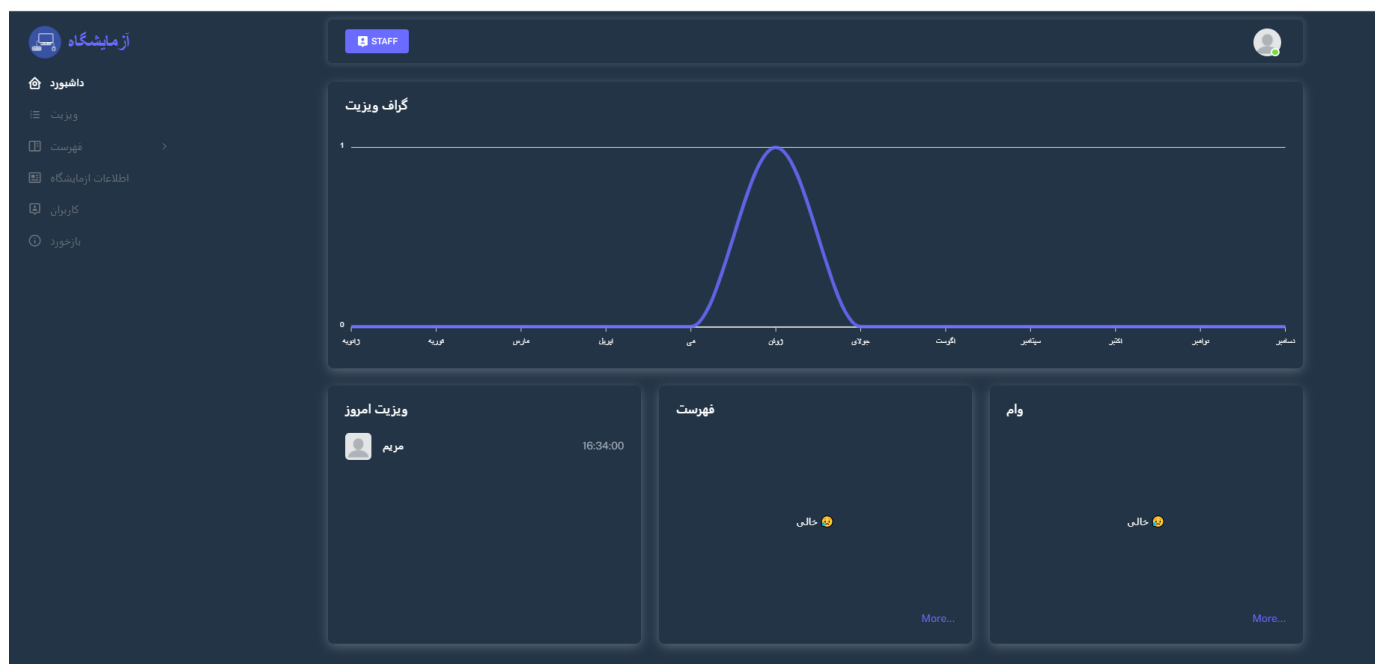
آزمایشگاه

داشبورد
ویزیت
فهرست
اطلاعات آزمایشگاه
کاربران
بازخورد

STAFF

گراف ویزیت

1
0

ژانویه
فوریه
مارس
آوریل
می
ژوئن
جولای
آگوست
سپتامبر
اکتبر
نوامبر
دسامبر

ویزیت امروز
مریم
16:34:00

فهرست
خالی
More...

وام
خالی
More...